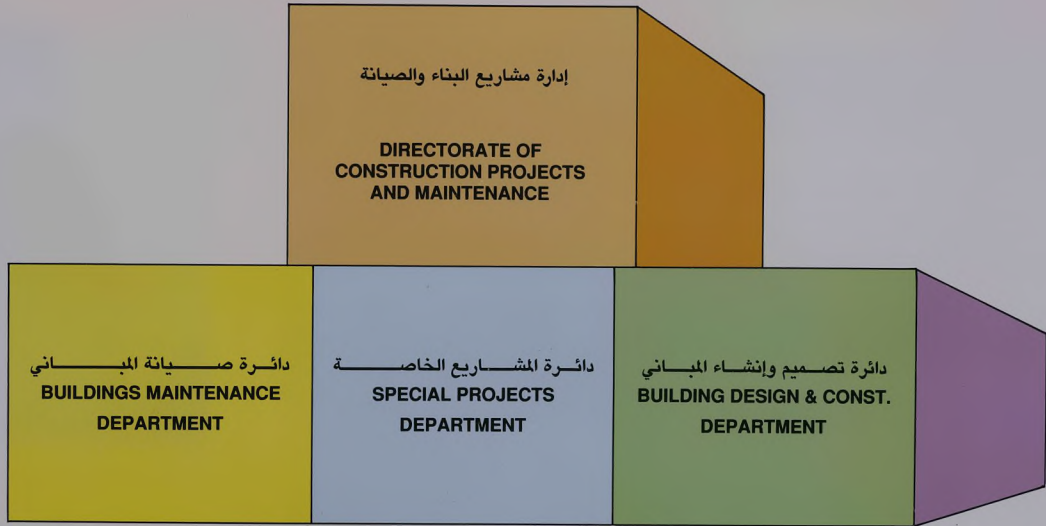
إدارة مشاريع البناء والصيانة

DIRECTORATE OF CONSTRUCTION PROJECTS AND MAINTENANCE

دائرة صيانة المباني
BUILDINGS MAINTENANCE DEPARTMENT

دائرة المشاريع الخاصة
SPECIAL PROJECTS DEPARTMENT

دائرة تصميم وإنشاء المباني
BUILDING DESIGN & CONST. DEPARTMENT